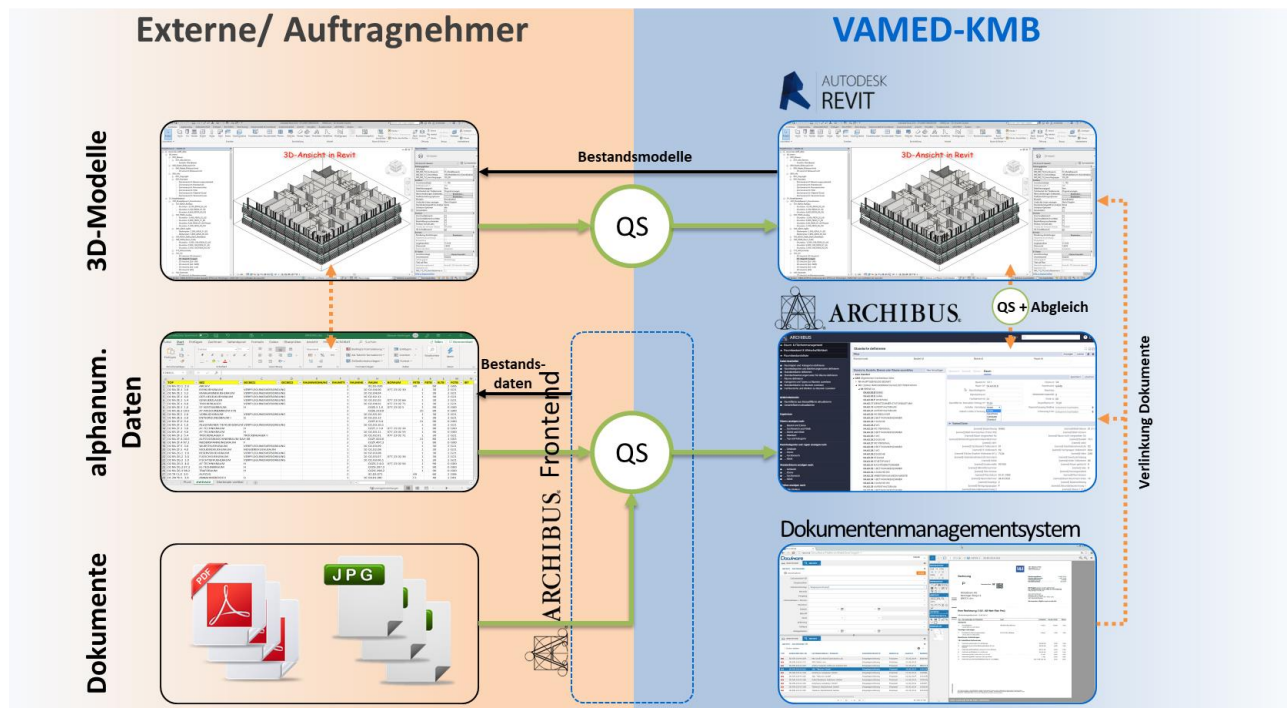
Externe/ Auftragnehmer

VAMED-KMB

AUTODESK
REVIT

3D-Modelle

3D-Ansicht in Revit

Bestandsmodelle

QS

3D-Ansicht in Revit

ARCHIBUS

QS + Abgleich

alphanum. Daten

Bestands-daten

ARCHIBUS Frontend

QS

Verlinkung Dokumente

Dokumentenmanagementsystem

Dokumente

PDF

JPG